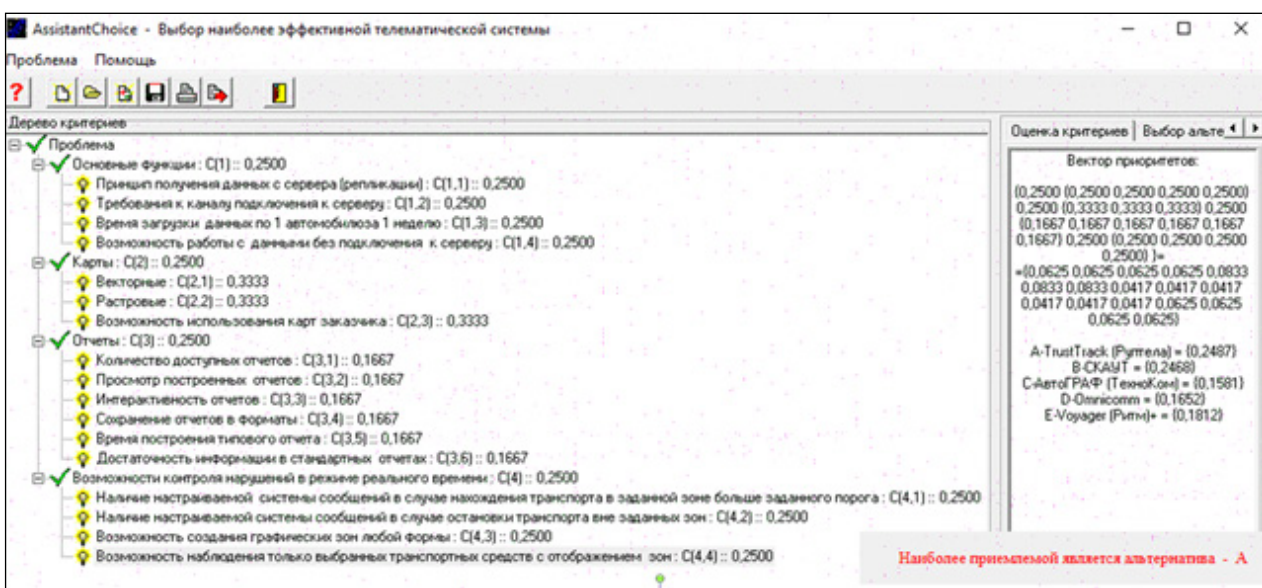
AssistantChoice - Выбор наиболее эффективной телематической системы

Проблема Помощь

Дерево критериев

Проблема
Основные функции : C(1) :: 0,2500
Принцип получения данных с сервера (репликации) : C(1,1) :: 0,2500
Требования к каналу подключения к серверу : C(1,2) :: 0,2500
Время загрузки данных по 1 автомобилюза 1 неделю : C(1,3) :: 0,2500
Возможность работы с данными без подключения к серверу : C(1,4) :: 0,2500
Карты : C(2) :: 0,2500
Векторные : C(2,1) :: 0,3333
Растровые : C(2,2) :: 0,3333
Возможность использования карт заказчика : C(2,3) :: 0,3333
Отчеты : C(3) :: 0,2500
Количество доступных отчетов : C(3,1) :: 0,1667
Просмотр построенных отчетов : C(3,2) :: 0,1667
Интерактивность отчетов : C(3,3) :: 0,1667
Сохранение отчетов в форматы : C(3,4) :: 0,1667
Время построения типового отчета : C(3,5) :: 0,1667
Достаточность информации в стандартных отчетах : C(3,6) :: 0,1667
Возможности контроля нарушений в режиме реального времени : C(4) :: 0,2500
Наличие настраиваемой системы сообщений в случае нахождения транспорта в заданной зоне больше заданного порога : C(4,1) :: 0,2500
Наличие настраиваемой системы сообщений в случае остановки транспорта вне заданных зон : C(4,2) :: 0,2500
Возможность создания графических зон любой формы : C(4,3) :: 0,2500
Возможность наблюдения только выбранных транспортных средств с отображением зон : C(4,4) :: 0,2500

Оценка критериев | Выбор альте

Вектор приоритетов:

(0,2500 (0,2500 0,2500 0,2500 0,2500) 0,2500 (0,3333 0,3333 0,3333) 0,2500 (0,1667 0,1667 0,1667 0,1667 0,1667 0,1667) 0,2500 (0,2500 0,2500 0,2500 0,2500) )=
=(0,0625 0,0625 0,0625 0,0625 0,0833 0,0833 0,0833 0,0417 0,0417 0,0417 0,0417 0,0417 0,0417 0,0625 0,0625 0,0625 0,0625)

A-TrustTrack (Рунтела) = (0,2487)
B-СКАУТ = (0,2468)
C-АвтоГРАФ (ТехноКом) = (0,1581)
D-Omnicomm = (0,1652)
E-Voyager (Ритм)+ = (0,1812)

Наиболее приемлемой является альтернатива - A